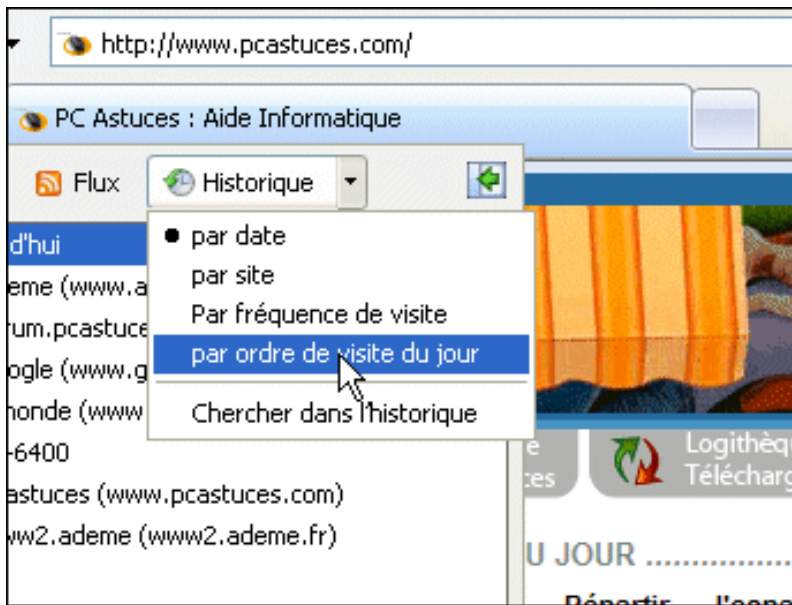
http://www.pcastuces.com/

PC Astuces : Aide Informatique

Flux

Historique

d'hui
eme (www.a
rum.pcastuce
ogle (www.g
monde (www
-6400
astuces (www.pcastuces.com)
ww2.ademe (www2.ademe.fr)

par date
par site
Par fréquence de visite
par ordre de visite du jour
Chercher dans l'historique

e
ces

Logithèq
Télécharg

U JOUR ..............

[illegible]